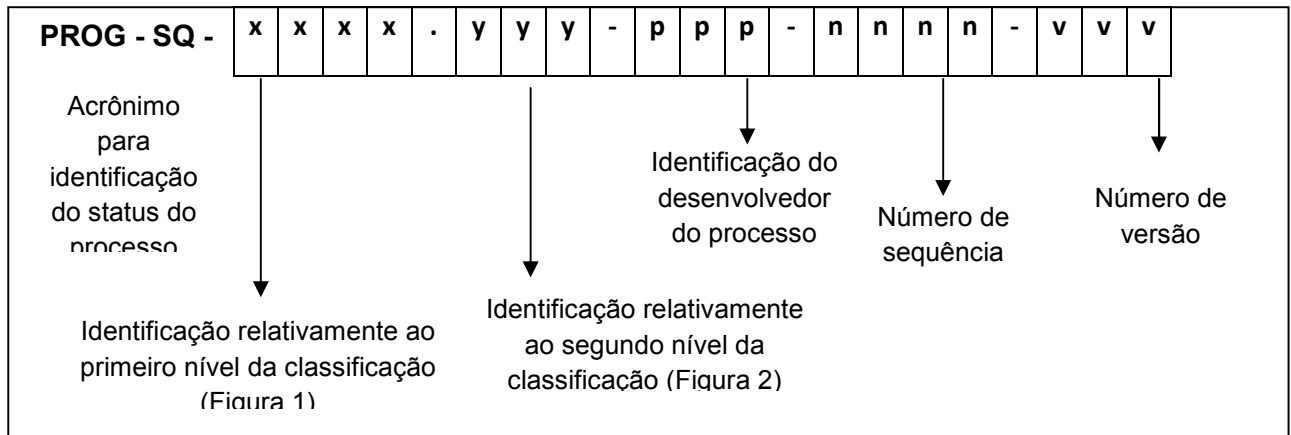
PROG - SQ -

| x | x | x | x | . | y | y | y | - | p | p | p | - | n | n | n | n | - | v | v | v |
|---|---|---|---|---|---|---|---|---|---|---|---|---|---|---|---|---|---|---|---|---|

Acrônimo para identificação do status do processo

Identificação do desenvolvedor do processo

Número de sequência

Número de versão

Identificação relativamente ao primeiro nível da classificação (Figura 1)

Identificação relativamente ao segundo nível da classificação (Figura 2)